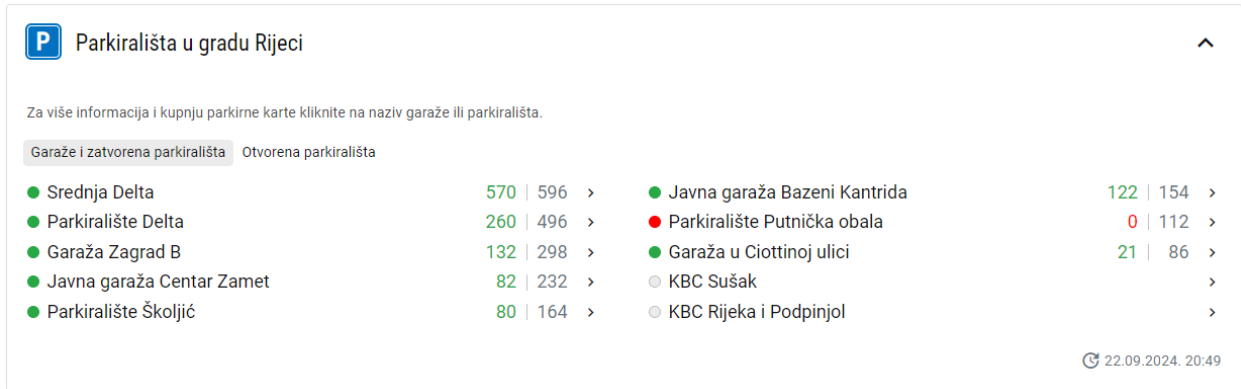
P Parkirališta u gradu Rijeci

Za više informacija i kupnju parkirne karte kliknite na naziv garaže ili parkirališta.

Garaže i zatvorena parkirališta Otvorena parkirališta

Srednja Delta 570 | 596 ›
Parkiralište Delta 260 | 496 ›
Garaža Zagrad B 132 | 298 ›
Javna garaža Centar Zamet 82 | 232 ›
Parkiralište Školjić 80 | 164 ›

Javna garaža Bazeni Kantrida 122 | 154 ›
Parkiralište Putnička obala 0 | 112 ›
Garaža u Ciottinoj ulici 21 | 86 ›
KBC Sušak ›
KBC Rijeka i Podpinjol ›

22.09.2024. 20:49